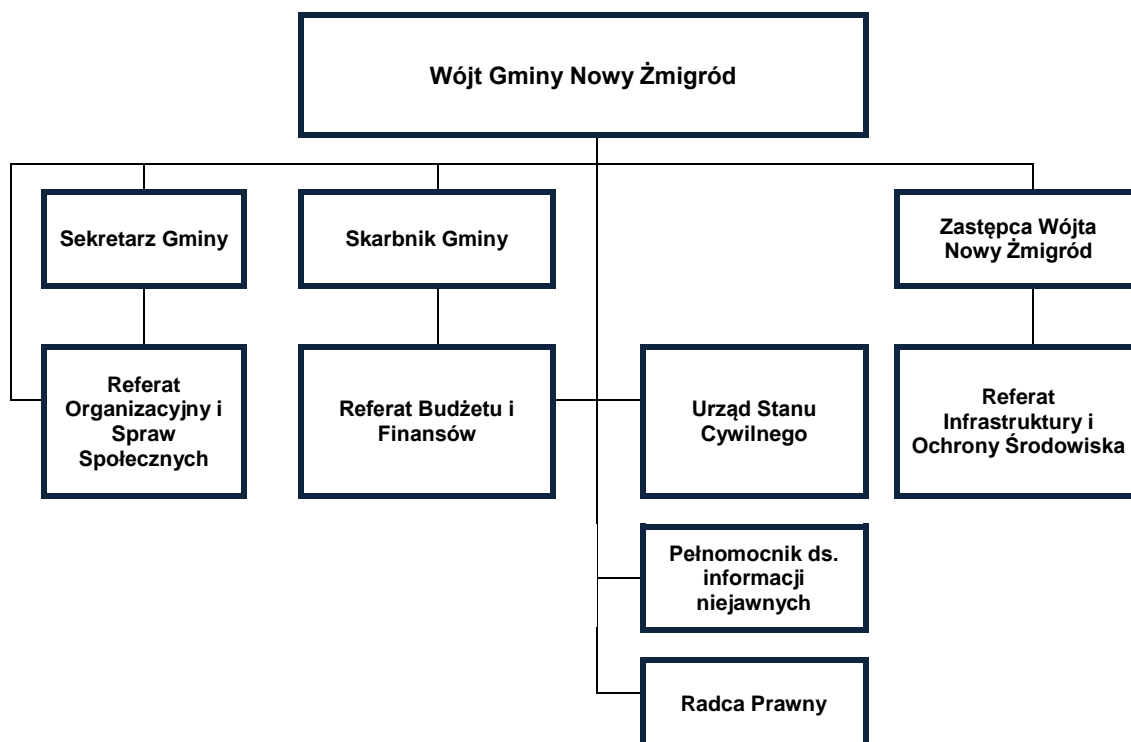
Wójt Gminy Nowy Żmigród

Sekretarz Gminy

Skarbnik Gminy

Zastępca Wójta Nowy Żmigród

Referat Organizacyjny i Spraw Społecznych

Referat Budżetu i Finansów

Urząd Stanu Cywilnego

Referat Infrastruktury i Ochrony Środowiska

Pełnomocnik ds. informacji niejawnych

Radca Prawny